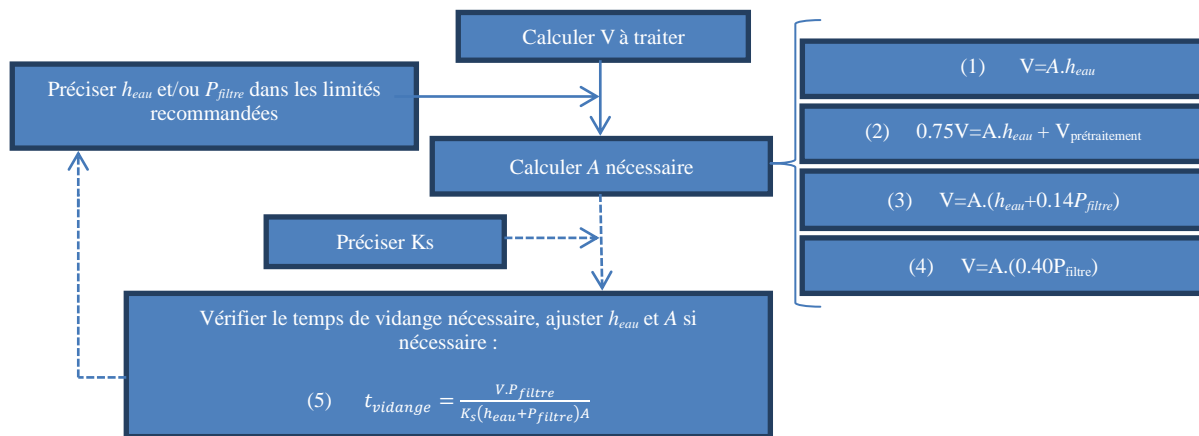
Calculer V à traiter

Préciser $h_{eau}$ et/ou $P_{filtre}$ dans les limités recommandées

Calculer $A$ nécessaire

Préciser Ks

Vérifier le temps de vidange nécessaire, ajuster $h_{eau}$ et $A$ si nécessaire :

(5) $t_{vidange} = \frac{V.P_{filtre}}{K_s(h_{eau}+P_{filtre})A}$

(1) V=$A.h_{eau}$

(2) 0.75V=A.$h_{eau}$ + V$_{prétraitement}$

(3) V=A.($h_{eau}$+0.14$P_{filtre}$)

(4) V=A.(0.40P$_{filtre}$)